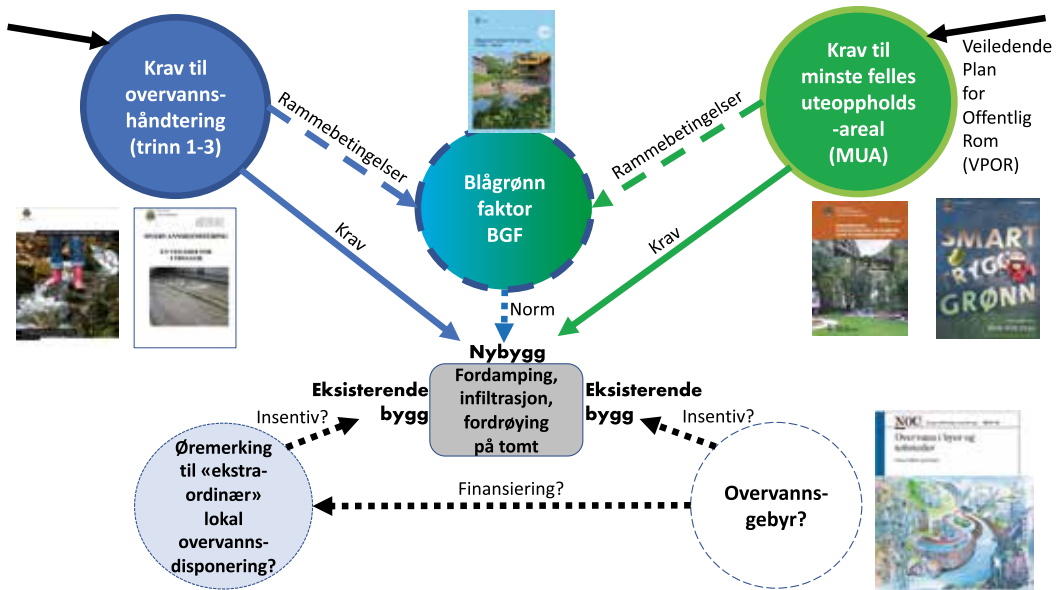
Krav til overvannshåndtering (trinn 1-3)

Rammebetingelser

Blågrønn faktor BGF

Rammebetingelser

Krav til minste felles uteoppholds-areal (MUA)

Veiledende Plan for Offentlig Rom (VPOR)

Krav

Krav

Norm

SMART BYGG GRØNN

Nybygg

Fordamping, infiltrasjon, fordrøying på tomt

Eksisterende bygg

Eksisterende bygg

Insentiv?

Insentiv?

Øremerking til «ekstra-ordinær» lokal overvanns-disponering?

Finansiering?

Overvanns-gebyr?

NOU

Overvann i byer og tettsteder